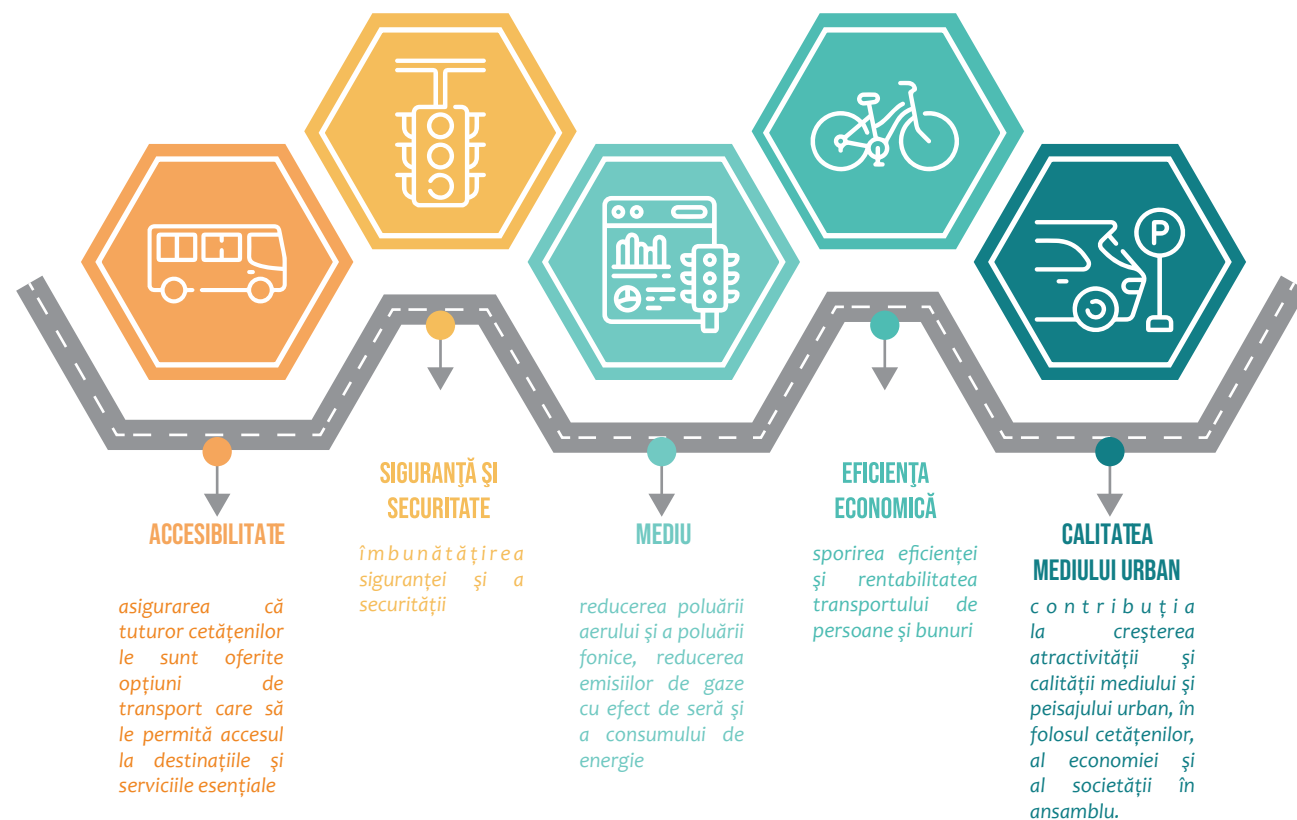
ACCESIBILITATE

asigurarea că tuturor cetățenilor le sunt oferite opțiuni de transport care să le permită accesul la destinațiile și serviciile esențiale

SIGURANŢĂ ŞI SECURITATE

îmbunătățirea siguranței și a securității

MEDIU

reducerea poluării aerului și a poluării fonice, reducerea emisiilor de gaze cu efect de seră și a consumului de energie

EFICIENŢA ECONOMICĂ

sporirea eficienței și rentabilitatea transportului de persoane şi bunuri

CALITATEA MEDIULUI URBAN

contribuţia la creşterea atractivității și calității mediului şi peisajului urban, în folosul cetățenilor, al economiei și al societății în ansamblu.